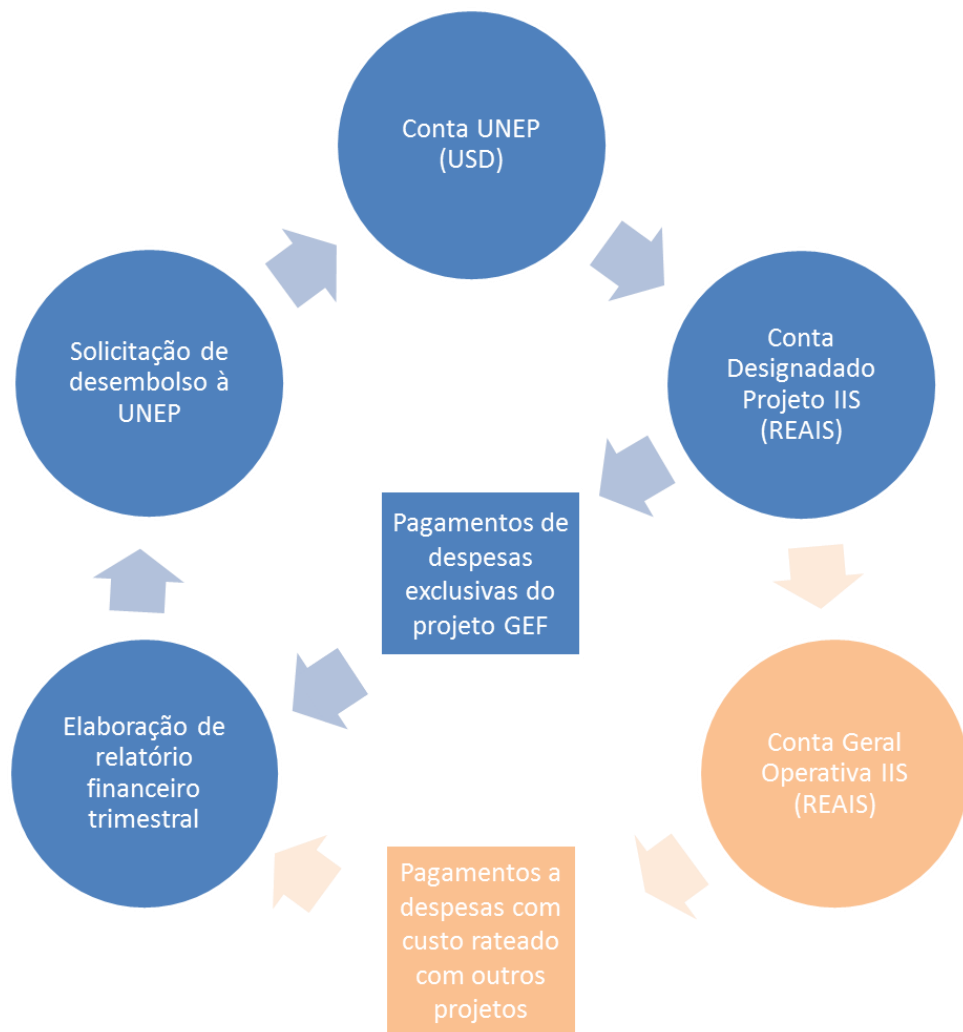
Conta UNEP (USD)

Conta Designadado Projeto IIS (REAIS)

Pagamentos de despesas exclusivas do projeto GEF

Conta Geral Operativa IIS (REAIS)

Pagamentos a despesas com custo rateado com outros projetos

Elaboração de relatório financeiro trimestral

Solicitação de desembolso à UNEP